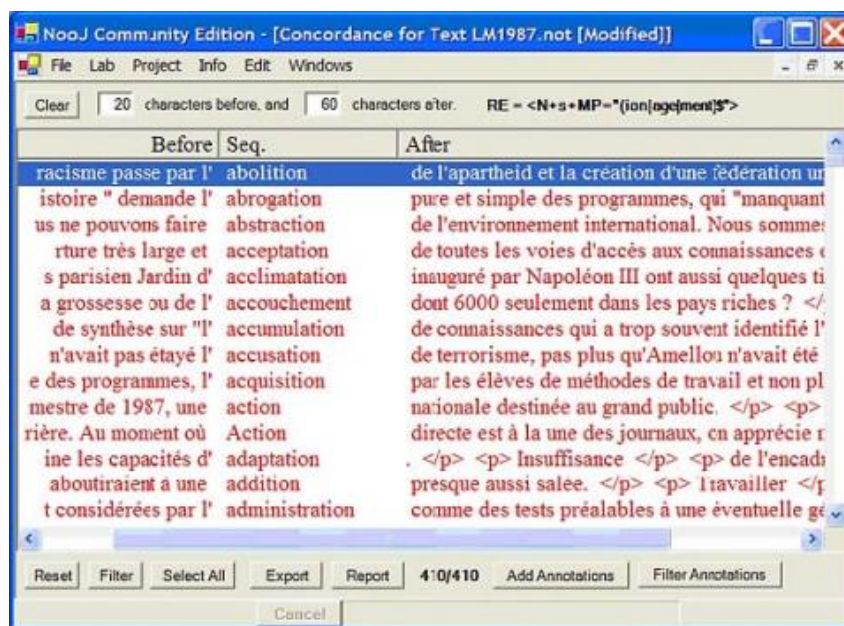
NooJ Community Edition - [Concordance for Text LM1987.not [Modified]]

File Lab Project Info Edit Windows

Clear 20 characters before, and 60 characters after. RE = <N+s+MP="(ion|age|ment)$">

| Before | Seq. | After |
|---|---|---|
| racisme passe par l' | abolition | de l'apartheid et la création d'une fédération ur |
| istoire " demande l' | abrogation | pure et simple des programmes, qui "manquant |
| us ne pouvons faire | abstraction | de l'environnement international. Nous sommes |
| rture très large et | acceptation | de toutes les voies d'accès aux connaissances |
| s parisien Jardin d' | acclimatation | inauguré par Napoléon III ont aussi quelques ti |
| a grossesse ou de l' | accouchement | dont 6000 seulement dans les pays riches ? </ |
| de synthèse sur "l' | accumulation | de connaissances qui a trop souvent identifié l' |
| n'avait pas étayé l' | accusation | de terrorisme, pas plus qu'Amellou n'avait été |
| e des programmes, l' | acquisition | par les élèves de méthodes de travail et non pl |
| mestre de 1987, une | action | nationale destinée au grand public. </p> <p> |
| rière. Au moment où | Action | directe est à la une des journaux, on apprécie r |
| ine les capacités d' | adaptation | . </p> <p> Insuffisance </p> <p> de l'encadr |
| aboutiraient a une | addition | presque aussi salée. </p> <p> Travailler </p |
| t considérées par l' | administration | comme des tests préalables à une éventuelle gé |

Reset Filter Select All Export Report 410/410 Add Annotations Filter Annotations

Cancel